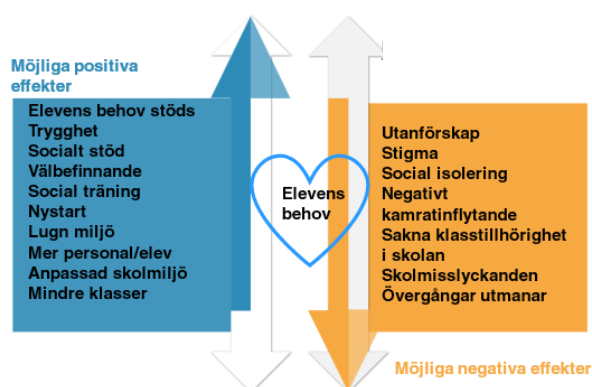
Möjliga positiva effekter

Elevens behov stöds
Trygghet
Socialt stöd
Välbefinnande
Social träning
Nystart
Lugn miljö
Mer personal/elev
Anpassad skolmiljö
Mindre klasser

Elevens behov

Utanförskap
Stigma
Social isolering
Negativt kamratinflytande
Sakna klasstillhörighet i skolan
Skolmisslyckanden
Övergångar utmanar

Möjliga negativa effekter